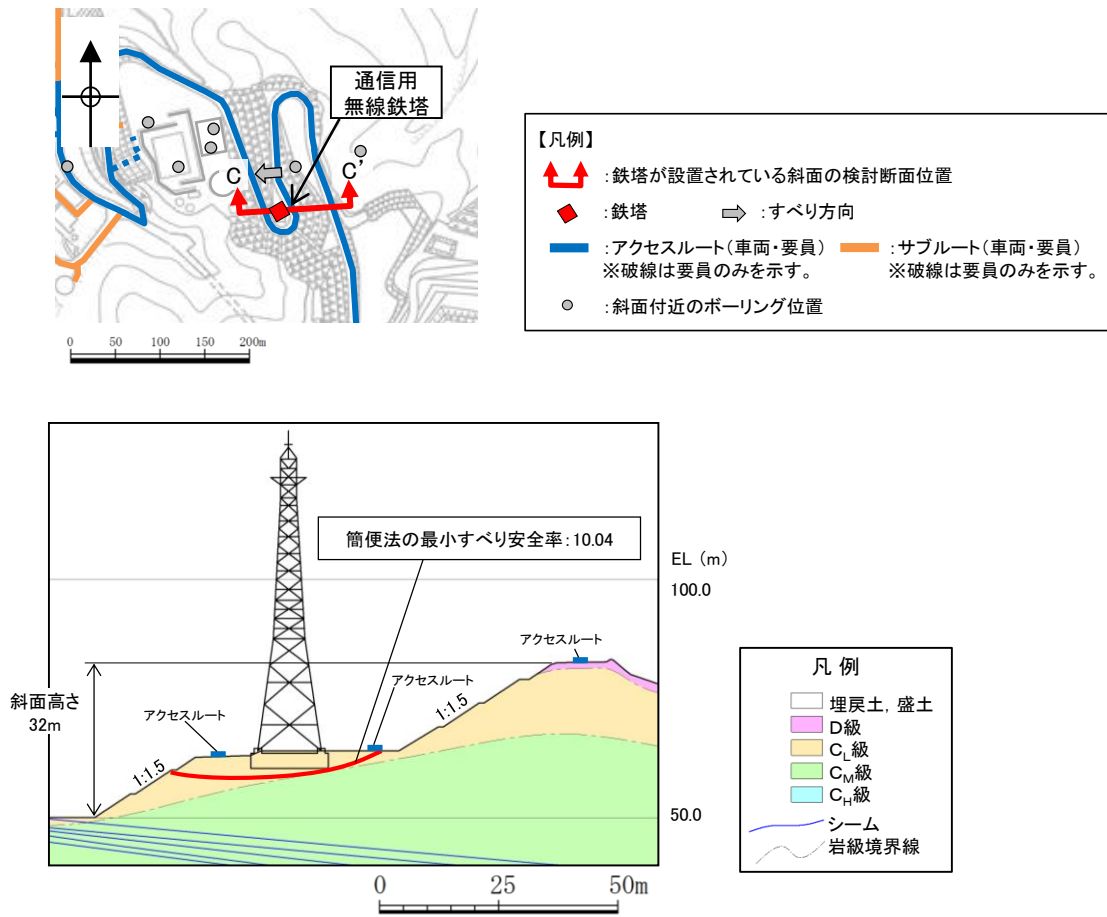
通信用
無線鉄塔

C

C'

0 50 100 150 200m

【凡例】
:鉄塔が設置されている斜面の検討断面位置
:鉄塔
:すべり方向
:アクセスルート(車両・要員)
※破線は要員のみを示す。
:サブルート(車両・要員)
※破線は要員のみを示す。
:斜面付近のボーリング位置

簡便法の最小すべり安全率:10.04

EL (m)

100.0

アクセスルート

アクセスルート

アクセスルート

斜面高さ
32m

1:1.5

1:1.5

50.0

0 25 50m

凡 例
埋戻土, 盛土
D級
$C_L$級
$C_M$級
$C_H$級
シーム
岩級境界線